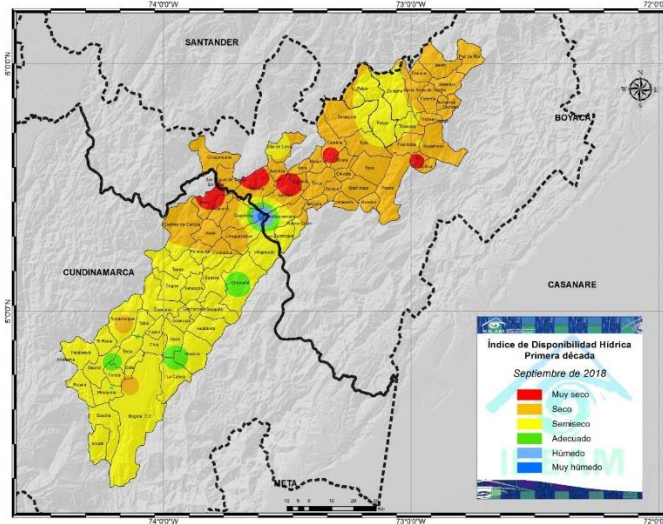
74°0'0"W
73°0'0"W
72°0'
6°0'0"N
5°0'0"N
SANTANDER
BOYACÁ
CUNDINAMARCA
CASANARE
META
N
Índice de Disponibilidad Hídrica
Primera década
Septiembre de 2018
Muy seco
Seco
Semiseco
Adecuado
Húmedo
Muy húmedo
IDEAM
Bogotá D.C.
Km